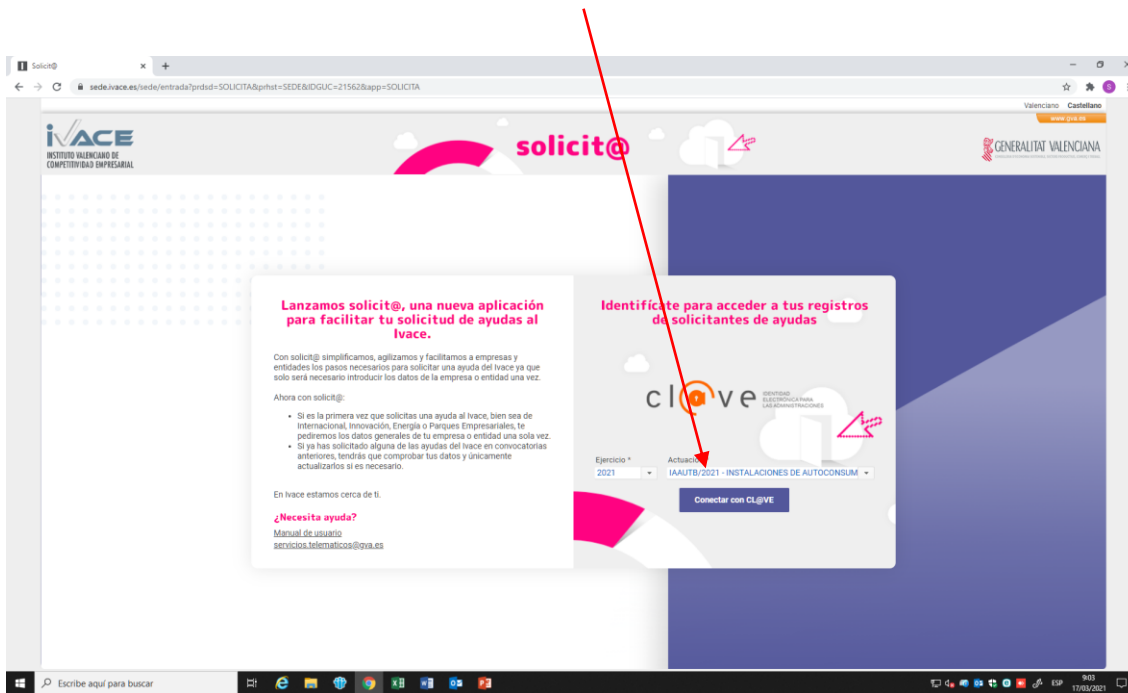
Solicit@
sede.ivace.es/sede/entrada?prdsd=SOLICITA&prhst=SEDE&IDGUC=21562&app=SOLICITA

Valenciano Castellano
www.gva.es

IVACE
INSTITUTO VALENCIANO DE COMPETITIVIDAD EMPRESARIAL

solicit@

GENERALITAT VALENCIANA

Lanzamos solicit@, una nueva aplicación para facilitar tu solicitud de ayudas al Ivace.

Con solicit@ simplificamos, agilizamos y facilitamos a empresas y entidades los pasos necesarios para solicitar una ayuda del Ivace ya que solo será necesario introducir los datos de la empresa o entidad una vez.

Ahora con solicit@:

- Si es la primera vez que solicitas una ayuda al Ivace, bien sea de Internacional, Innovación, Energía o Parques Empresariales, te pediremos los datos generales de tu empresa o entidad una sola vez.
- Si ya has solicitado alguna de las ayudas del Ivace en convocatorias anteriores, tendrás que comprobar tus datos y únicamente actualizarlos si es necesario.

En Ivace estamos cerca de ti.

¿Necesita ayuda?
Manual de usuario
servicios.telematicos@gva.es

Identifícate para acceder a tus registros de solicitantes de ayudas

cl@ve IDENTIDAD ELECTRÓNICA PARA LAS ADMINISTRACIONES

Ejercicio *
2021
Actuación
IAAUTB/2021 - INSTALACIONES DE AUTOCONSUM

Conectar con CL@VE

Escribe aquí para buscar
ESP 9:03 17/03/2021